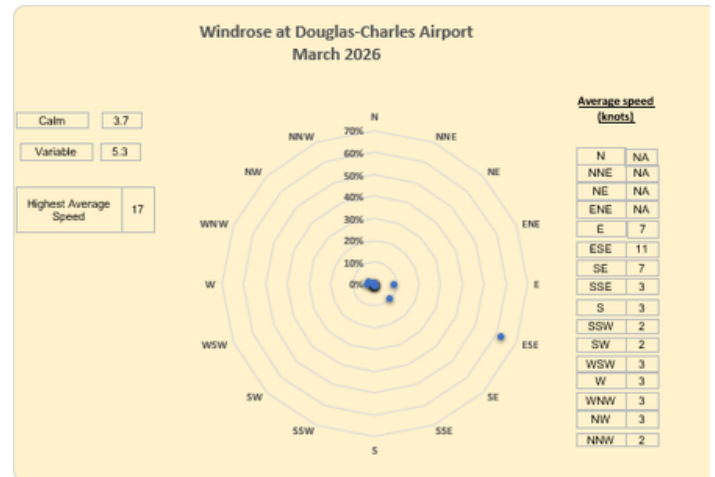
Windrose at Douglas-Charles Airport
March 2026

| Calm | 3.7 |
|---|---|

| Variable | 5.3 |
|---|---|

| Highest Average Speed | 17 |
|---|---|

N
NNE
NE
ENE
E
ESE
SE
SSE
S
SSW
SW
WSW
W
WNW
NW
NNW

70%
60%
50%
40%
30%
20%
10%
0%

Average speed (knots)

| N | NA |
|---|---|
| NNE | NA |
| NE | NA |
| ENE | NA |
| E | 7 |
| ESE | 11 |
| SE | 7 |
| SSE | 3 |
| S | 3 |
| SSW | 2 |
| SW | 2 |
| WSW | 3 |
| W | 3 |
| WNW | 3 |
| NW | 3 |
| NNW | 2 |